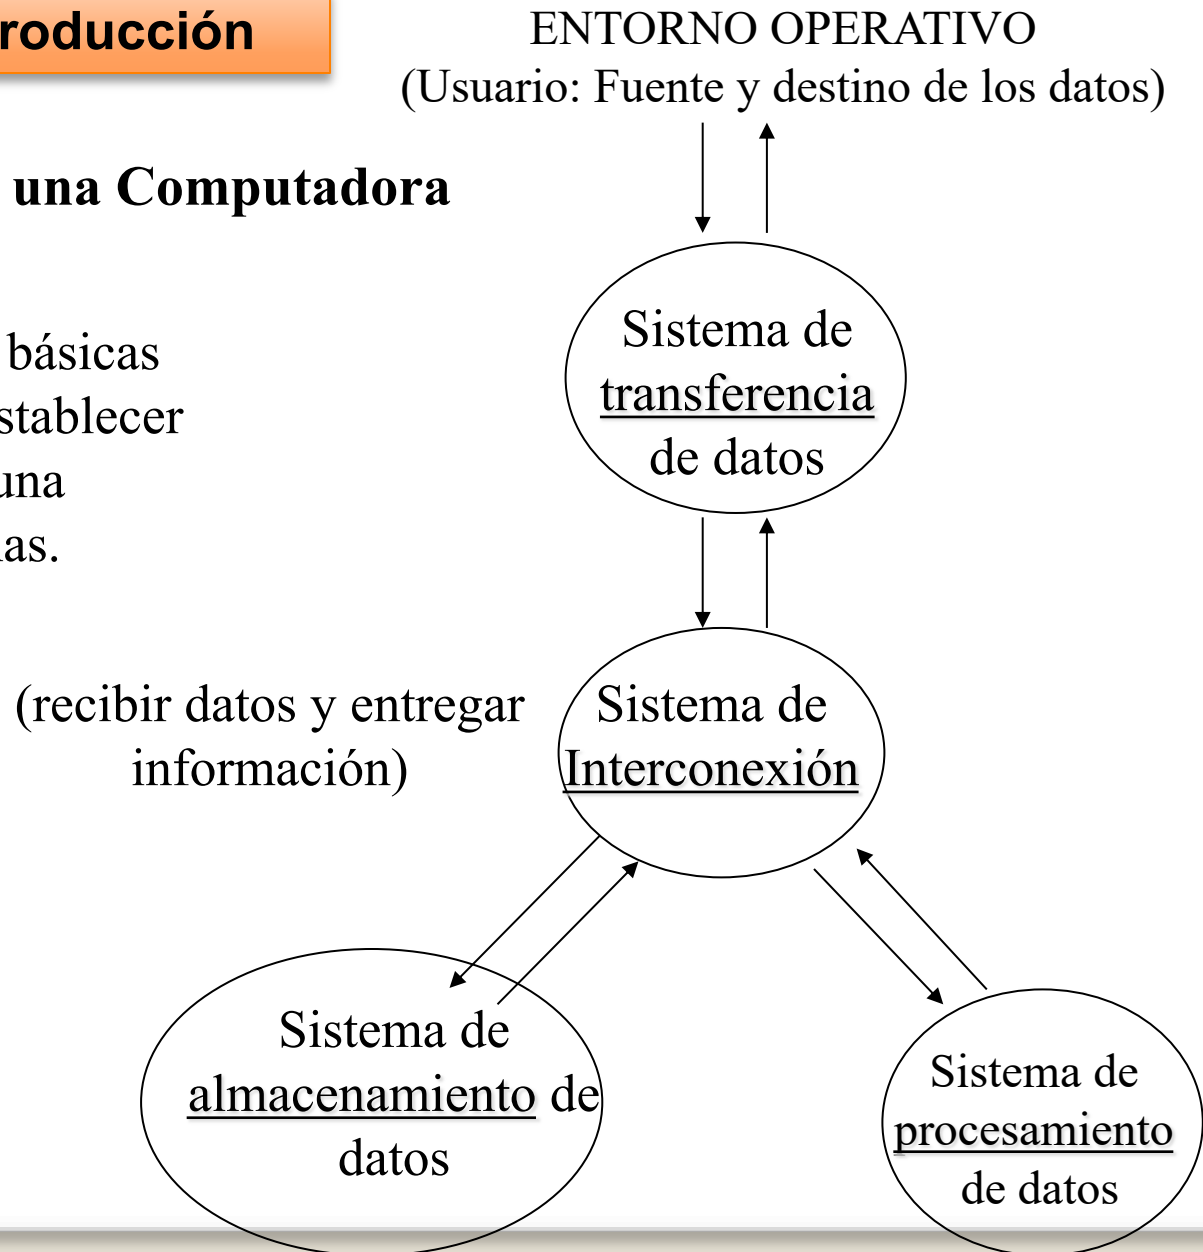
roducción

una Computadora

básicas
stablecer
una
as.

(recibir datos y entregar información)

ENTORNO OPERATIVO
(Usuario: Fuente y destino de los datos)

Sistema de transferencia de datos

Sistema de Interconexión

Sistema de almacenamiento de datos

Sistema de procesamiento de datos